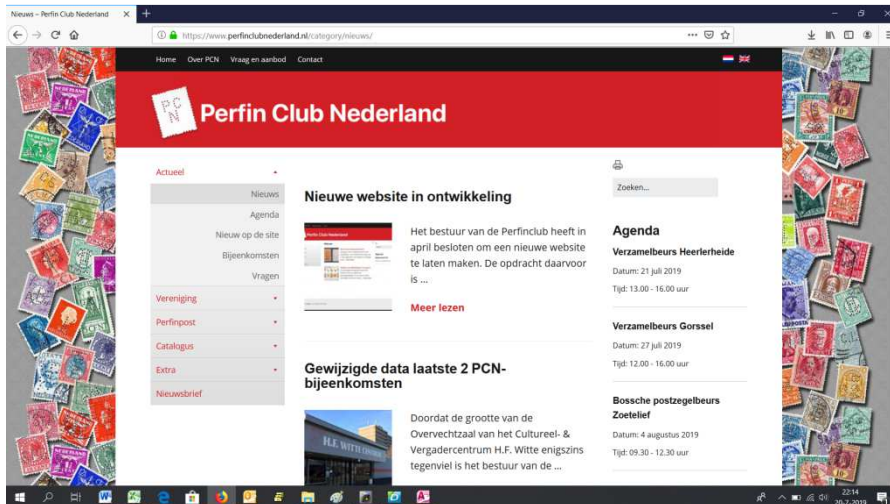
Nieuws – Perfin Club Nederland ×

https://www.perfinclubnederland.nl/category/nieuws/

Home Over PCN Vraag en aanbod Contact

P C N Perfin Club Nederland

Actueel

Nieuws

Agenda

Nieuw op de site

Bijeenkomsten

Vragen

Vereniging

Perfinpost

Catalogus

Extra

Nieuwsbrief

Nieuwe website in ontwikkeling

Het bestuur van de Perfinclub heeft in april besloten om een nieuwe website te laten maken. De opdracht daarvoor is ...

Meer lezen

Gewijzigde data laatste 2 PCN-bijeenkomsten

Doordat de grootte van de Overvechtzaal van het Cultureel- & Vergadercentrum H.F. Witte enigszins tegenviel is het bestuur van de ...

Zoeken...

Agenda

Verzamelbeurs Heerlerheide

Datum: 21 juli 2019

Tijd: 13.00 - 16.00 uur

Verzamelbeurs Gorssel

Datum: 27 juli 2019

Tijd: 12.00 - 16.00 uur

Bossche postzegelbeurs Zoetelief

Datum: 4 augustus 2019

Tijd: 09.30 - 12.30 uur

22:14
20-7-2019